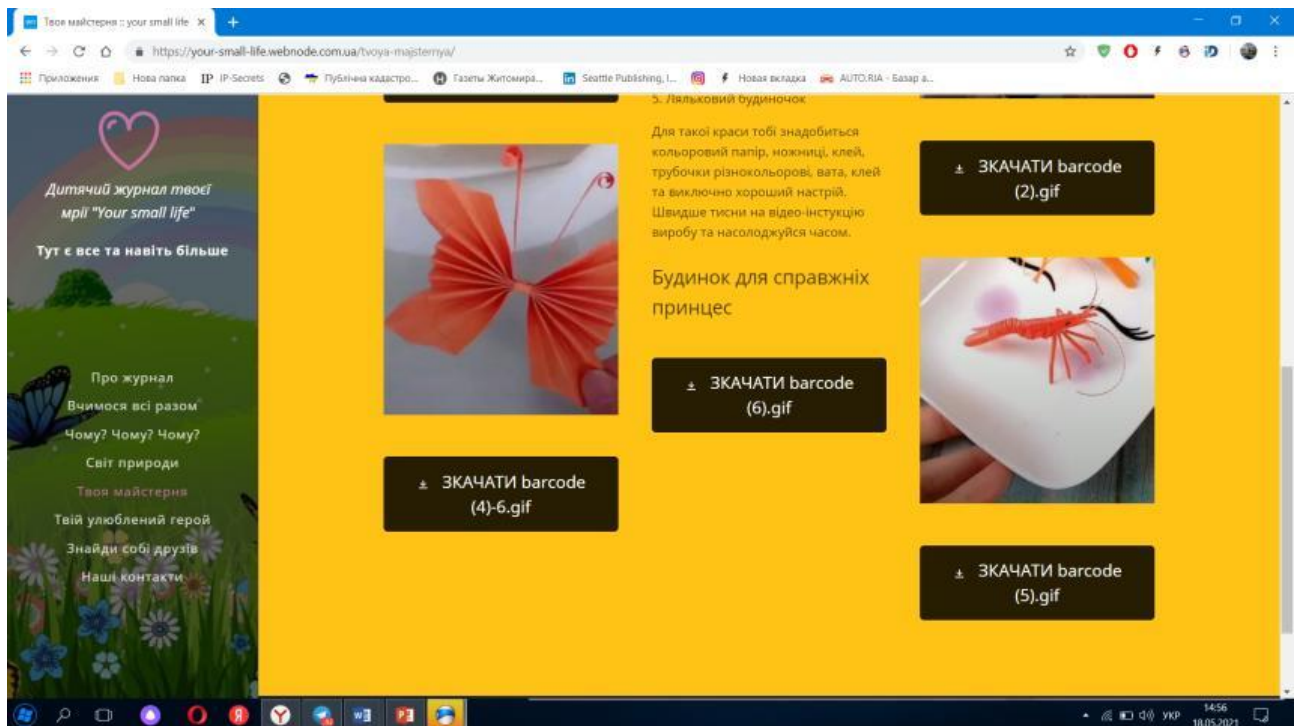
Твоя майстерня :: your small life ×
+
https://your-small-life.webnode.com.ua/tvoya-majsternya/
Приложения Нова папка IP IP-Secrets Публічна кадастро... Газеты Житомира... Seattle Publishing, I... Новая вкладка AUTO.RIA - Базар а...

Дитячий журнал твоєї мрії "Your small life"

Тут є все та навіть більше

Про журнал
Вчимося всі разом
Чому? Чому? Чому?
Світ природи
Твоя майстерня
Твій улюблений герой
Знайди собі друзів
Наші контакти

ЗКАЧАТИ barcode (4)-6.gif

5. Ляльковий будиночок

Для такої краси тобі знадобиться кольоровий папір, ножниці, клей, трубочки різнокольорові, вата, клей та виключно хороший настрій. Швидше тисни на відео-інстукцію виробу та насолоджуйся часом.

Будинок для справжніх принцес

ЗКАЧАТИ barcode (6).gif

ЗКАЧАТИ barcode (2).gif

ЗКАЧАТИ barcode (5).gif

УКР 14:56 18.05.2021